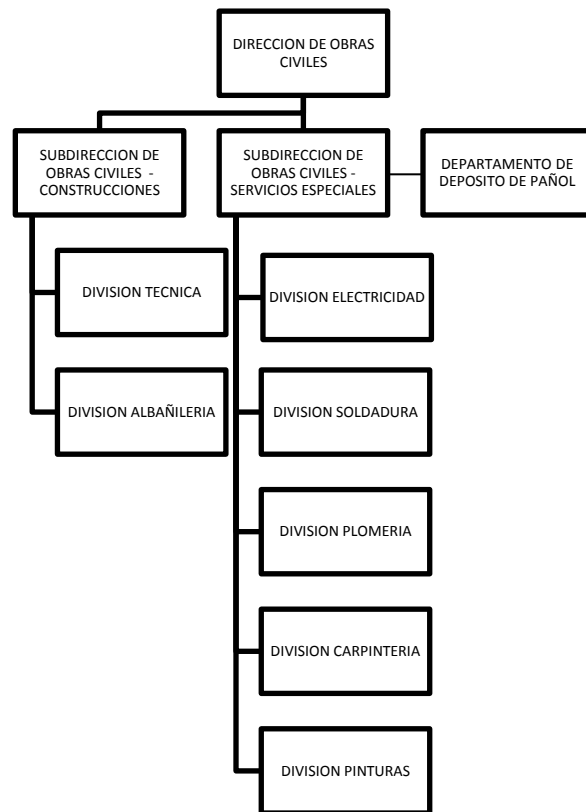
DIRECCION DE OBRAS CIVILES

SUBDIRECCION DE OBRAS CIVILES - CONSTRUCCIONES

SUBDIRECCION DE OBRAS CIVILES - SERVICIOS ESPECIALES

DEPARTAMENTO DE DEPOSITO DE PAÑOL

DIVISION TECNICA

DIVISION ALBAÑILERIA

DIVISION ELECTRICIDAD

DIVISION SOLDADURA

DIVISION PLOMERIA

DIVISION CARPINTERIA

DIVISION PINTURAS